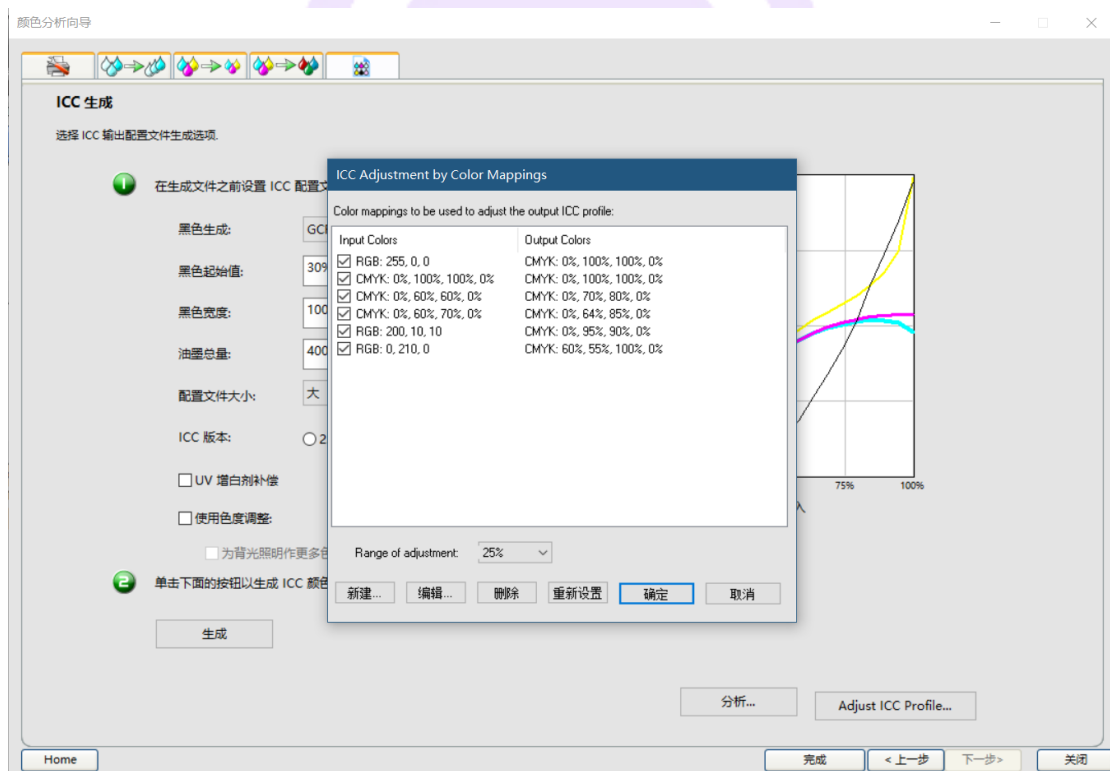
颜色分析向导

ICC 生成

选择 ICC 输出配置文件生成选项.

在生成文件之前设置 ICC 配置文

黑色生成: GC

黑色起始值: 30%

黑色宽度: 100

油墨总量: 400

配置文件大小: 大

ICC 版本: 2

UV 增白剂补偿

使用色度调整:

为背光照明作更多色

单击下面的按钮以生成 ICC 颜色

生成

ICC Adjustment by Color Mappings

Color mappings to be used to adjust the output ICC profile:

| Input Colors | Output Colors |
|---|---|
| RGB: 255, 0, 0 | CMYK: 0%, 100%, 100%, 0% |
| CMYK: 0%, 100%, 100%, 0% | CMYK: 0%, 100%, 100%, 0% |
| CMYK: 0%, 60%, 60%, 0% | CMYK: 0%, 70%, 80%, 0% |
| CMYK: 0%, 60%, 70%, 0% | CMYK: 0%, 64%, 85%, 0% |
| RGB: 200, 10, 10 | CMYK: 0%, 95%, 90%, 0% |
| RGB: 0, 210, 0 | CMYK: 60%, 55%, 100%, 0% |

Range of adjustment: 25%

新建... 编辑... 删除 重新设置 确定 取消

75% 100%

入

分析...

Adjust ICC Profile...

Home

完成 < 上一步 下一步> 关闭